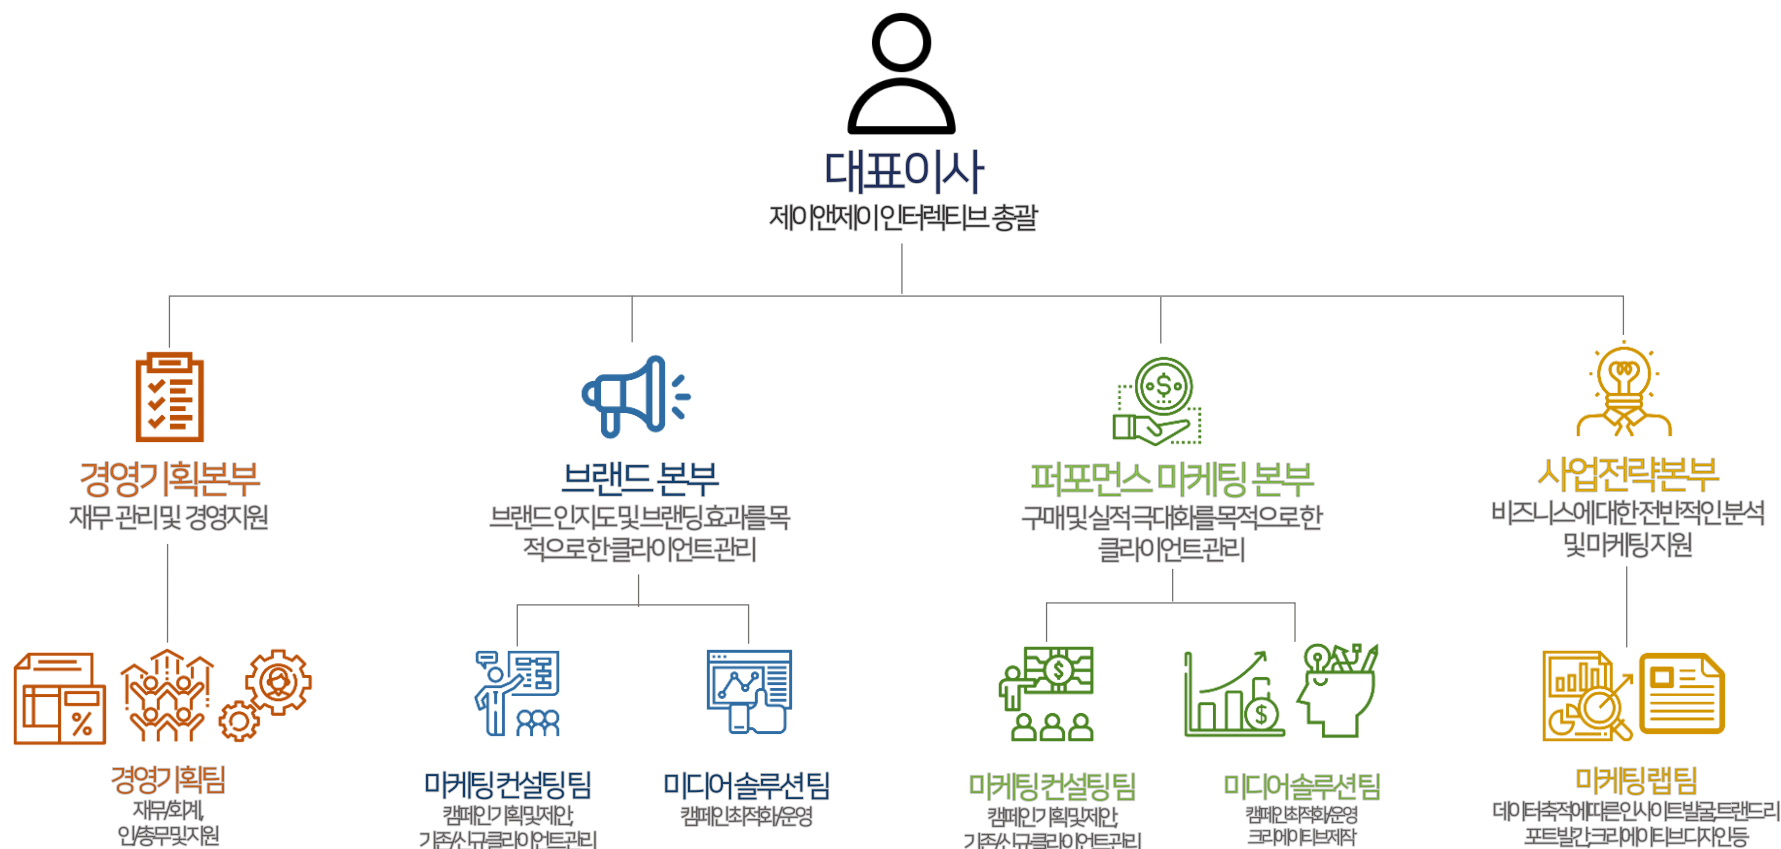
대표이사
제이앤제이인터렉티브 총괄

경영기획본부
재무 관리 및 경영지원

브랜드 본부
브랜드인지도 및 브랜딩효과를 목적으로한 클라이언트관리

퍼포먼스 마케팅 본부
구매 및 실적극대화를 목적으로한 클라이언트관리

사업전략본부
비즈니스에 대한 전반적인 분석 및 마케팅지원

경영기획팀
재무/회계, 인/총무 및 지원

마케팅컨설팅팀
캠페인 기획 및 제안, 기존/신규 클라이언트관리

미디어솔루션팀
캠페인 최적화/운영

마케팅컨설팅팀
캠페인 기획 및 제안, 기존/신규 클라이언트관리

미디어솔루션팀
캠페인 최적화/운영 크리에이티브제작

마케팅랩팀
데이터축적에 따른 인사이트 발굴 트랜드리포트 발간 크리에이티브 디자인 등